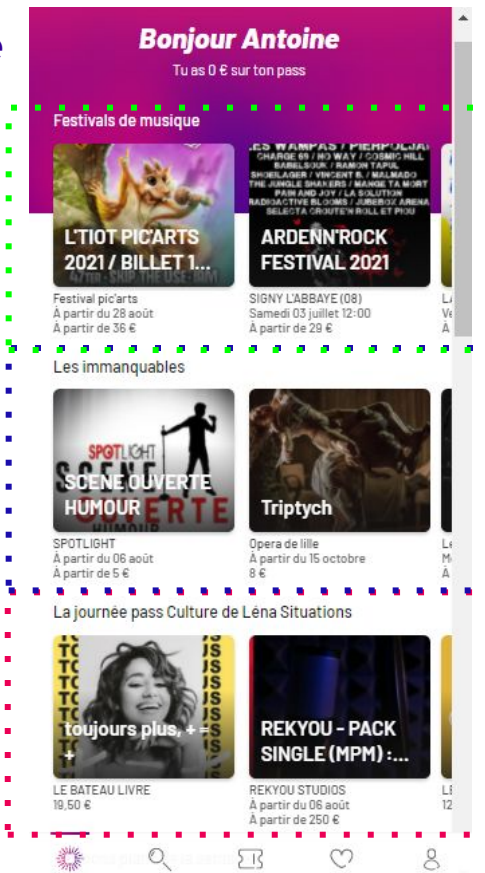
Bonjour Antoine

Tu as 0 € sur ton pass

Festivals de musique

L'TIOT PIC'ARTS 2021 / BILLET 1...

Festival pic'arts
À partir du 28 août
À partir de 36 €

LES WAMPAS / PIERPOLJAK
CHARGE 69 / NO WAY / COSMIC HILL
BABELSOUK / RAMON TAPUL
SHOELAGER / VINCENT B. / MALMADO
THE JUNGLE SHAKERS / MANGE TA MORT
PAIN AND JOY / LA SOLUTION
RADIOACTIVE BLOOMS / JUBEBOX ARENA
SELECTA CROUTE'N ROLL ET PIOU

ARDENN'ROCK FESTIVAL 2021

SIGNY L'ABBAYE (08)
Samedi 03 juillet 12:00
À partir de 29 €

Les immanquables

SPOTLIGHT
SCENE OUVERTE HUMOUR

SPOTLIGHT
À partir du 06 août
À partir de 5 €

Triptych

Opera de lille
À partir du 15 octobre
8 €

La journée pass Culture de Léna Situations

toujours plus, + = +

LE BATEAU LIVRE
19,50 €

REKYOU - PACK SINGLE (MPM) :...

REKYOU STUDIOS
À partir du 06 août
À partir de 250 €